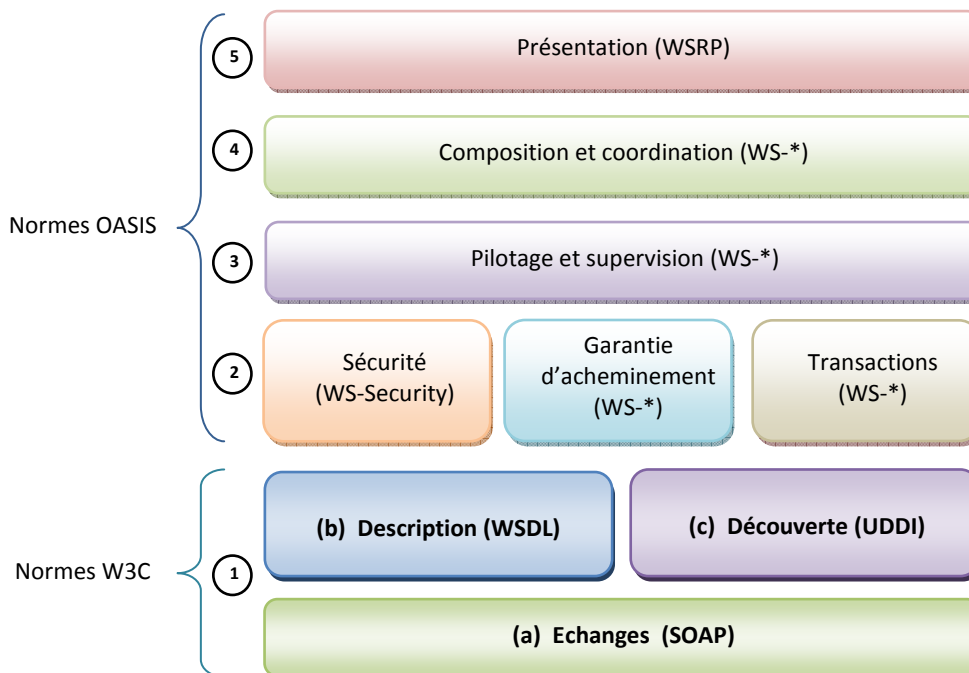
5
Présentation (WSRP)

4
Composition et coordination (WS-*)

Normes OASIS

3
Pilotage et supervision (WS-*)

2
Sécurité (WS-Security)

Garantie d'acheminement (WS-*)

Transactions (WS-*)

Normes W3C

1
(b) Description (WSDL)

(c) Découverte (UDDI)

(a) Echanges (SOAP)